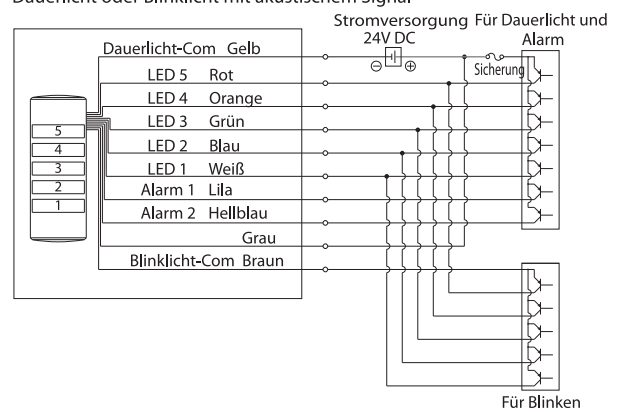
Dauerlicht oder Blinklicht mit akustischem Signal

Stromversorgung 24V DC
Für Dauerlicht und Alarm

⊖ ⊕
Sicherung

Dauerlicht-Com Gelb
LED 5 Rot
LED 4 Orange
LED 3 Grün
LED 2 Blau
LED 1 Weiß
Alarm 1 Lila
Alarm 2 Hellblau
Grau
Blinklicht-Com Braun

5
4
3
2
1

Für Blinken